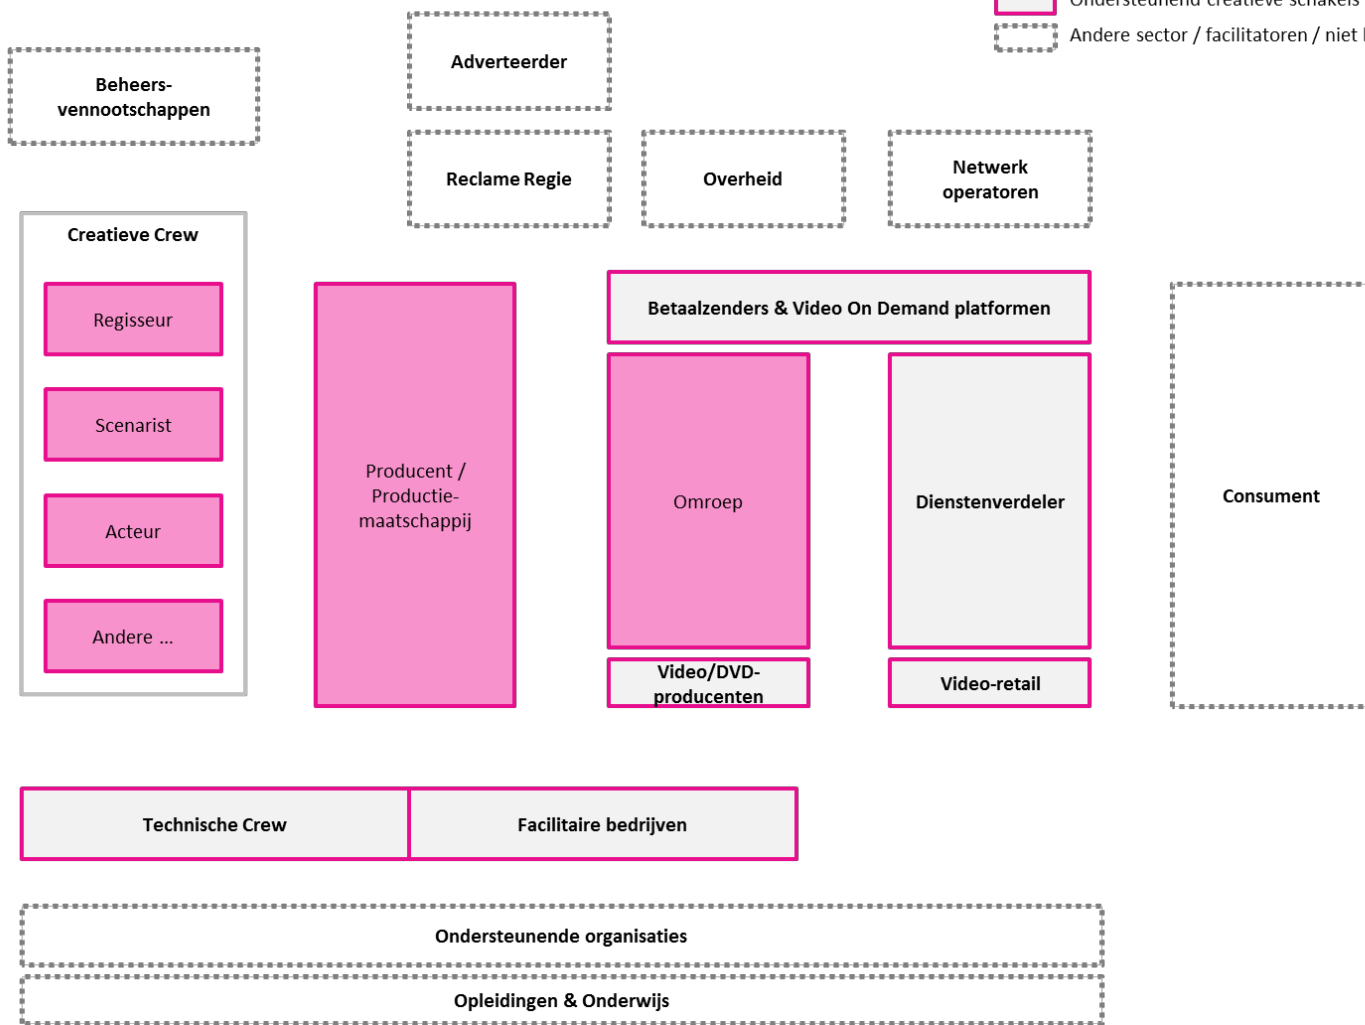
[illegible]
Andere sector / facilitatoren / niet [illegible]

Beheers-vennootschappen

Adverteerder

Reclame Regie

Overheid

Netwerk operatoren

Creatieve Crew

Regisseur

Scenarist

Acteur

Andere ...

Producent / Productie-maatschappij

Betaalzenders & Video On Demand platformen

Omroep

Dienstenverdeler

Consument

Video/DVD-producenten

Video-retail

Technische Crew

Facilitaire bedrijven

Ondersteunende organisaties

Opleidingen & Onderwijs